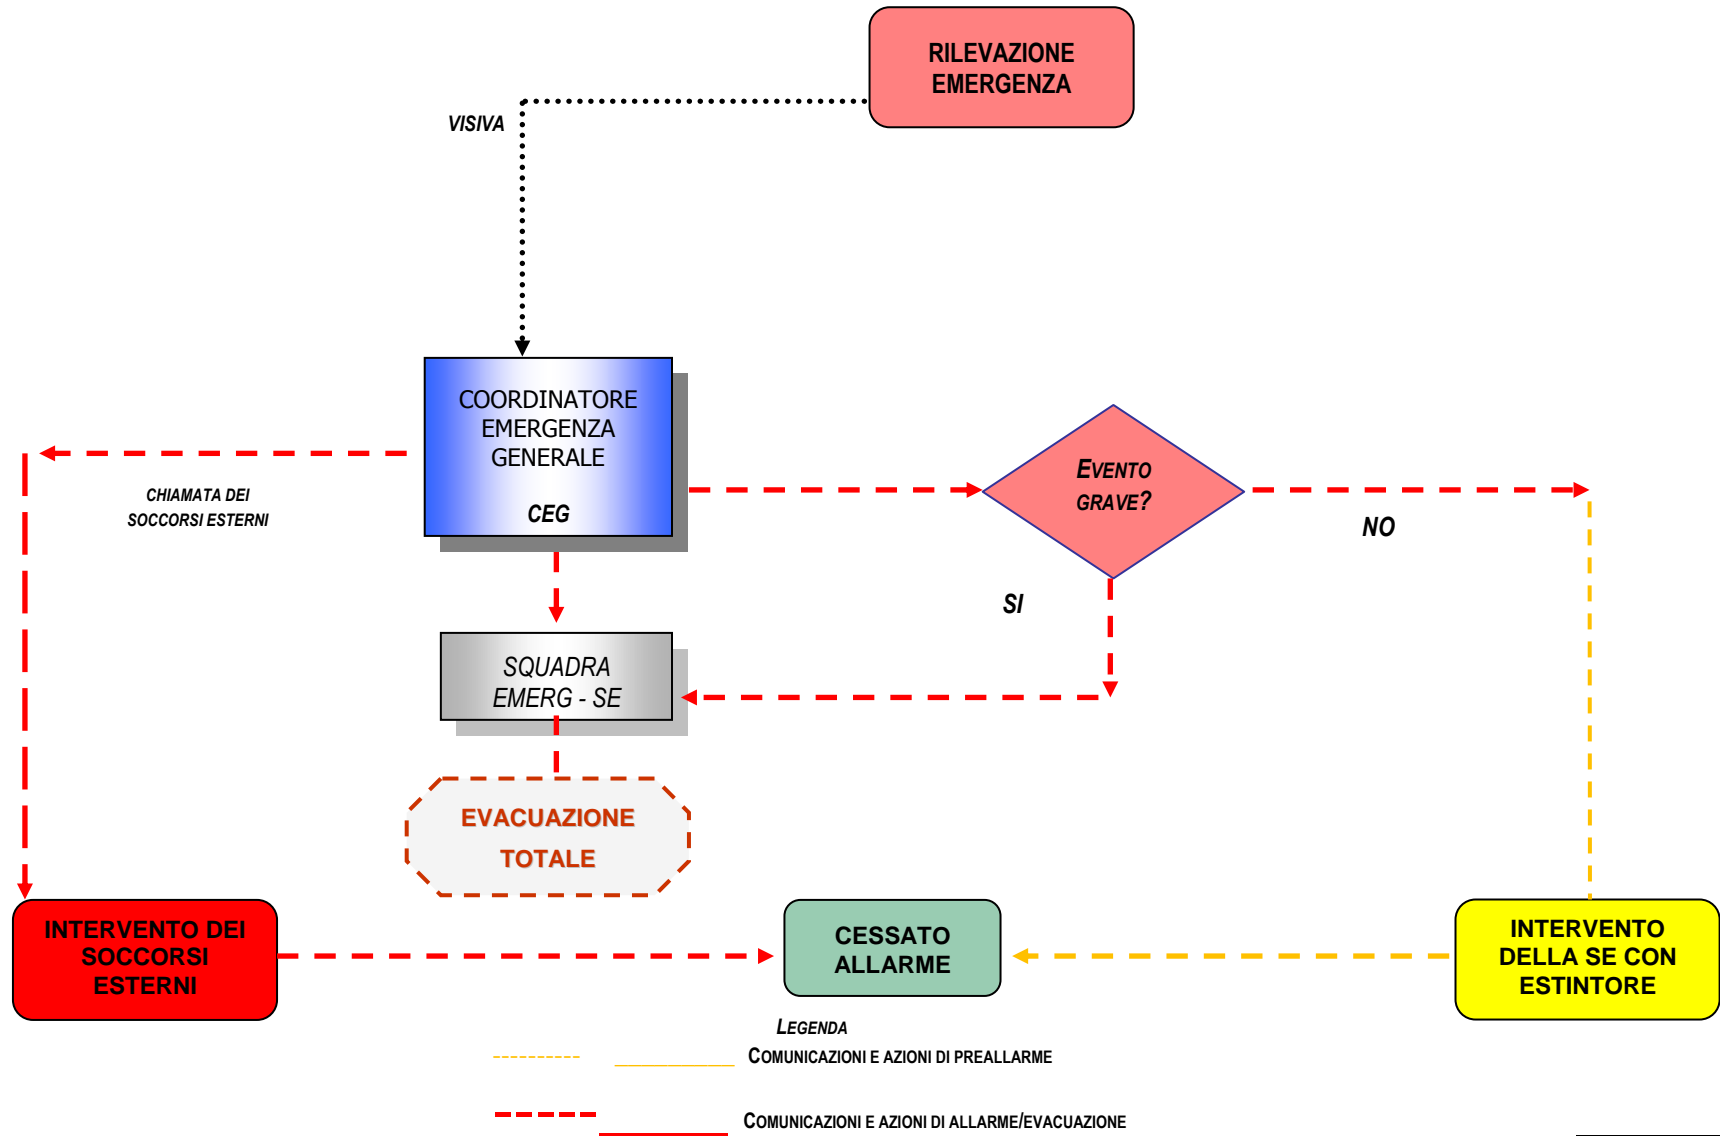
RILEVAZIONE EMERGENZA

VISIVA

COORDINATORE EMERGENZA GENERALE

CEG

CHIAMATA DEI SOCCORSI ESTERNI

EVENTO GRAVE?

NO

SI

SQUADRA EMERG - SE

EVACUAZIONE TOTALE

INTERVENTO DEI SOCCORSI ESTERNI

CESSATO ALLARME

INTERVENTO DELLA SE CON ESTINTORE

LEGENDA

COMUNICAZIONI E AZIONI DI PREALLARME

COMUNICAZIONI E AZIONI DI ALLARME/EVACUAZIONE